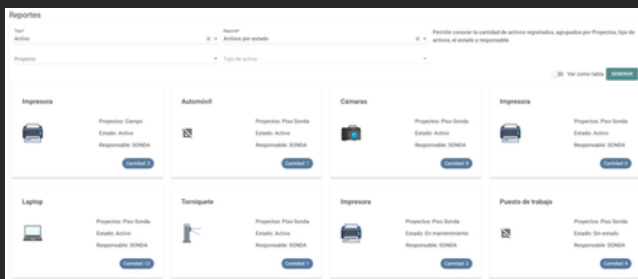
Reportes

Tipo*
Activo

Reporte*
Activos por estado

Permite conocer la cantidad de activos registrados, agrupados por Proyectos, tipo de activos, el estado y responsable.

Proyecto

Tipo de activo

Ver como tabla

GENERAR

Impresora
Proyectos: Campo
Estado: Activo
Responsable: SONDA
Cantidad: 3

Automóvil
Proyectos: Piso Sonda
Estado: Activo
Responsable: SONDA
Cantidad: 1

Cámaras
Proyectos: Piso Sonda
Estado: Activo
Responsable: SONDA
Cantidad: 8

Impresora
Proyectos: Piso Sonda
Estado: Activo
Responsable: SONDA
Cantidad: 8

Laptop
Proyectos: Piso Sonda
Estado: Activo
Responsable: SONDA
Cantidad: 12

Torniquete
Proyectos: Piso Sonda
Estado: Activo
Responsable: SONDA
Cantidad: 1

Impresora
Proyectos: Piso Sonda
Estado: En mantenimiento
Responsable: SONDA
Cantidad: 2

Puesto de trabajo
Proyectos: Piso Sonda
Estado: Sin estado
Responsable: SONDA
Cantidad: 4